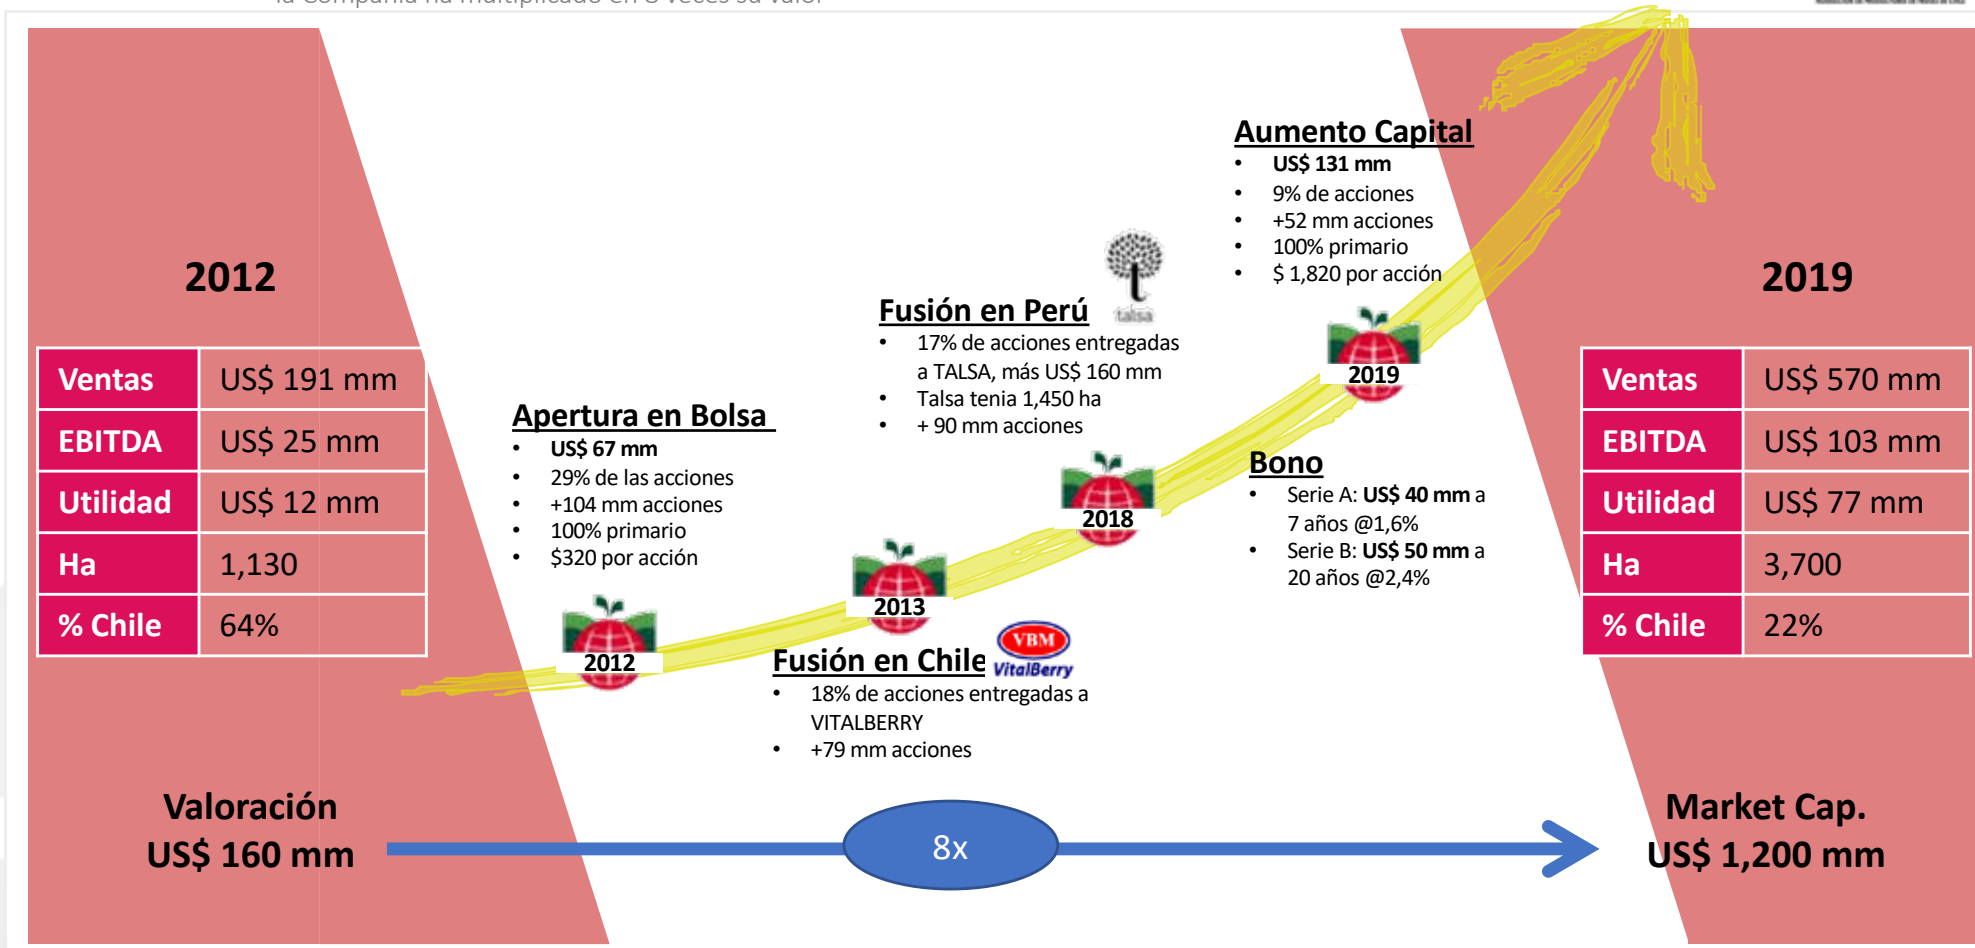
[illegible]

2012

| Ventas | US$ 191 mm |
|---|---|
| EBITDA | US$ 25 mm |
| Utilidad | US$ 12 mm |
| Ha | 1,130 |
| % Chile | 64% |

Valoración
US$ 160 mm

2012

Apertura en Bolsa
• US$ 67 mm
• 29% de las acciones
• +104 mm acciones
• 100% primario
• $320 por acción

2013

Fusión en Chile VBM VitalBerry
• 18% de acciones entregadas a VITALBERRY
• +79 mm acciones

2018

Fusión en Perú talsa
• 17% de acciones entregadas a TALSA, más US$ 160 mm
• Talsa tenia 1,450 ha
• + 90 mm acciones

2019

Aumento Capital
• US$ 131 mm
• 9% de acciones
• +52 mm acciones
• 100% primario
• $ 1,820 por acción

Bono
• Serie A: US$ 40 mm a 7 años @1,6%
• Serie B: US$ 50 mm a 20 años @2,4%

8x

2019

| Ventas | US$ 570 mm |
|---|---|
| EBITDA | US$ 103 mm |
| Utilidad | US$ 77 mm |
| Ha | 3,700 |
| % Chile | 22% |

Market Cap.
US$ 1,200 mm